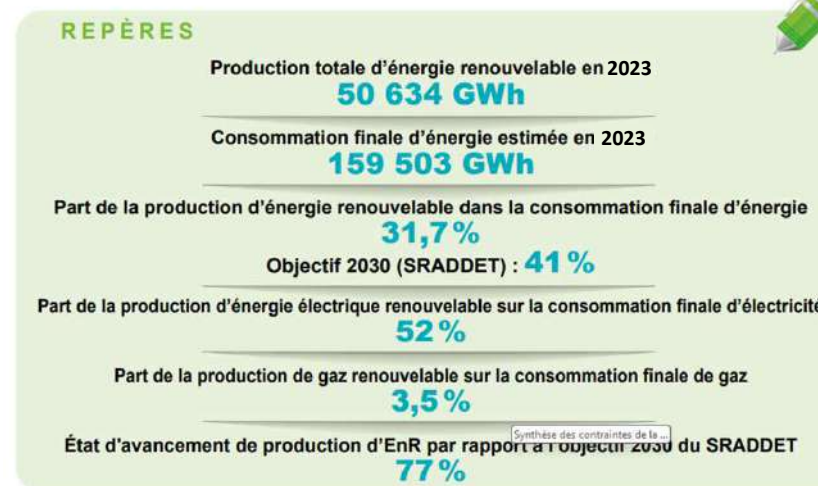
REPÈRES

Production totale d'énergie renouvelable en 2023
50 634 GWh

Consommation finale d'énergie estimée en 2023
159 503 GWh

Part de la production d'énergie renouvelable dans la consommation finale d'énergie
31,7%
Objectif 2030 (SRADDET) : 41 %

Part de la production d'énergie électrique renouvelable sur la consommation finale d'électricité
52%

Part de la production de gaz renouvelable sur la consommation finale de gaz
3,5%

État d'avancement de production d'EnR par rapport à l'objectif 2030 du SRADDET
Synthèse des contraintes de la ...
77%